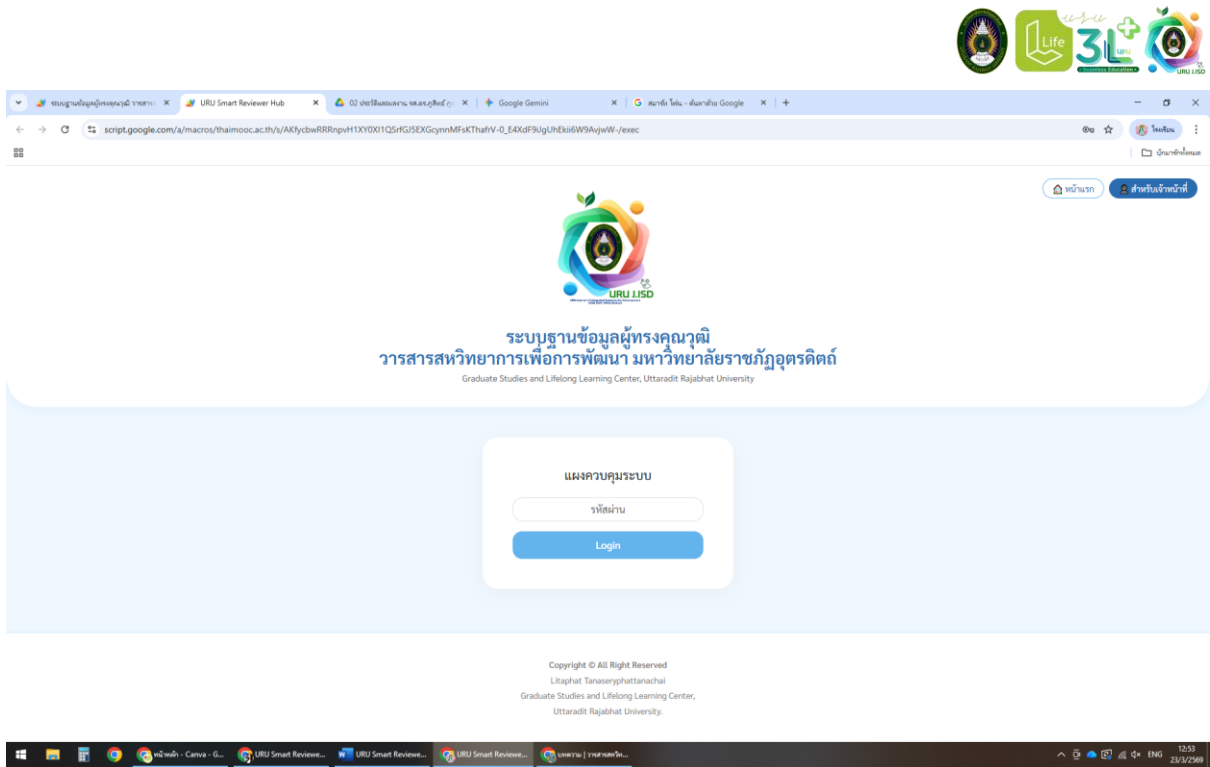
Life 3L URU

ระบบฐานข้อมูลผู้ทรงคุณวุฒิ วารสาร × | URU Smart Reviewer Hub × | 02 ประวัติและผลงาน รศ.ดร.ภูสิตย์ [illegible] × | Google Gemini × | G สมาธิ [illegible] - ค้นหาด้วย Google × | +

script.google.com/a/macros/thaimooc.ac.th/s/AKfycbwRRRnpvH1XY0Xl1QSrfGJSEXGcynnMFsKThafrV-0_E4XdF9/gUhEkii6W9AvjwW-/exec

บุ๊กมาร์กทั้งหมด

หน้าแรก | สำหรับเจ้าหน้าที่

URU J.ISD

ระบบฐานข้อมูลผู้ทรงคุณวุฒิ
วารสารสหวิทยาการเพื่อการพัฒนา มหาวิทยาลัยราชภัฏอุตรดิตถ์
Graduate Studies and Lifelong Learning Center, Uttaradit Rajabhat University

แผงควบคุมระบบ

รหัสผ่าน

Login

Copyright © All Right Reserved
Litaphat Tanaseryphattanachai
Graduate Studies and Lifelong Learning Center,
Uttaradit Rajabhat University.

หน้าหลัก - Canva - G... | URU Smart Reviewe... | URU Smart Reviewe... | URU Smart Reviewe... | บทความ | วารสารสหวิท...

ENG 12:53 23/3/2569